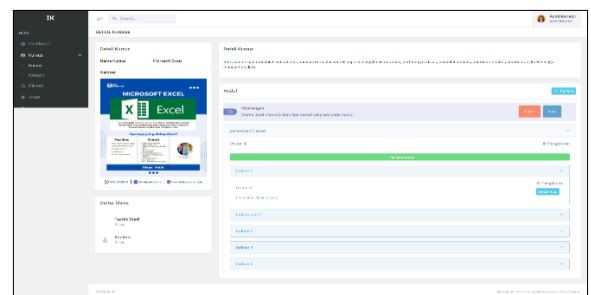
Search...

Detail Kursus

Detail Kursus

Nama Kursus

Microsoft Excel

Banner

MICROSOFT EXCEL

Excel

Detail Kursus

Modul

Tambah

Kelompok

Hapus

Edit

Pengenalan Excel

Update

Daftar Siswa

Lakitas 1

Lakitas 2

Lakitas 3

Lakitas 4

Lakitas 5

Taufik Hadi

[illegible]